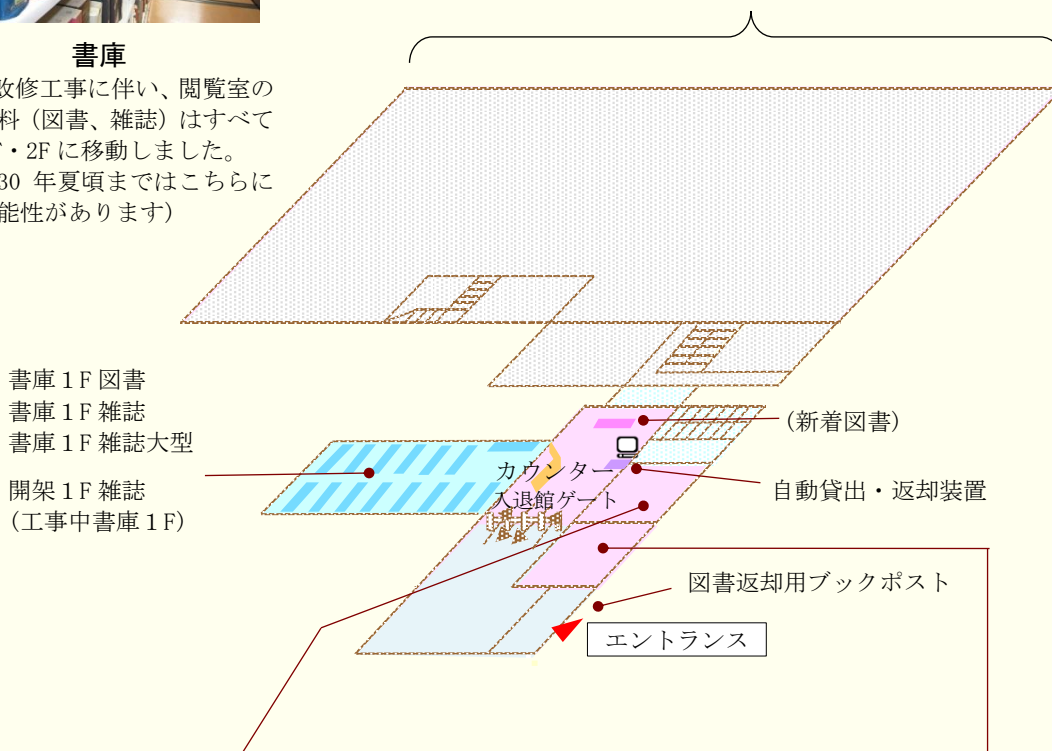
書庫
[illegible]改修工事に伴い、閲覧室の
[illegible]料（図書、雑誌）はすべて
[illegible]・2F に移動しました。
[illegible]30 年夏頃まではこちらに
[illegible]能性があります）

書庫１F 図書
書庫１F 雑誌
書庫１F 雑誌大型

開架１F 雑誌
（工事中書庫１F）

（新着図書）

カウンター

自動貸出・返却装置

入退館ゲート

図書返却用ブックポスト

エントランス